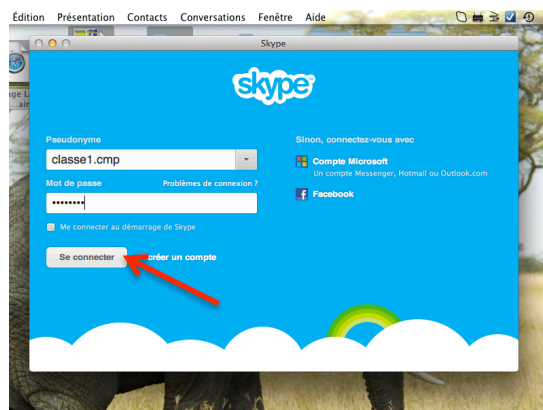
Édition Présentation Contacts Conversations Fenêtre Aide

Skype

skype

Pseudonyme
classe1.cmp
Mot de passe
Problèmes de connexion ?
••••••••
Me connecter au démarrage de Skype
Se connecter
créer un compte

Sinon, connectez-vous avec
Compte Microsoft
Un compte Messenger, Hotmail ou Outlook.com
Facebook